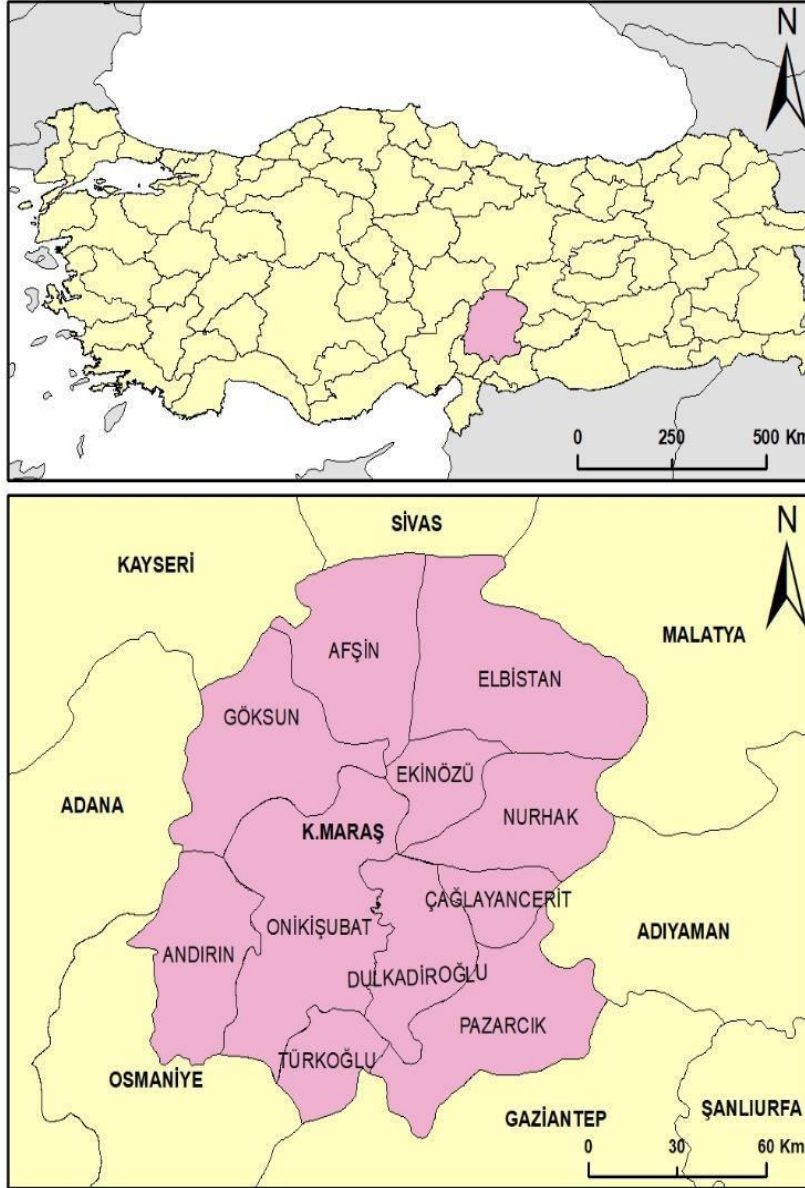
N

0 250 500 Km

N

SİVAS

KAYSERİ

MALATYA

AFŞİN

ELBİSTAN

GÖKSUN

EKİNÖZÜ

ADANA

NURHAK

K.MARAŞ

ÇAĞLAYANCERİT

ONİKİŞUBAT

ADIYAMAN

ANDIRIN

DULKADİROĞLU

PAZARCIK

TÜRKOĞLU

OSMANİYE

GAZİANTEP

ŞANLIURFA

0 30 60 Km